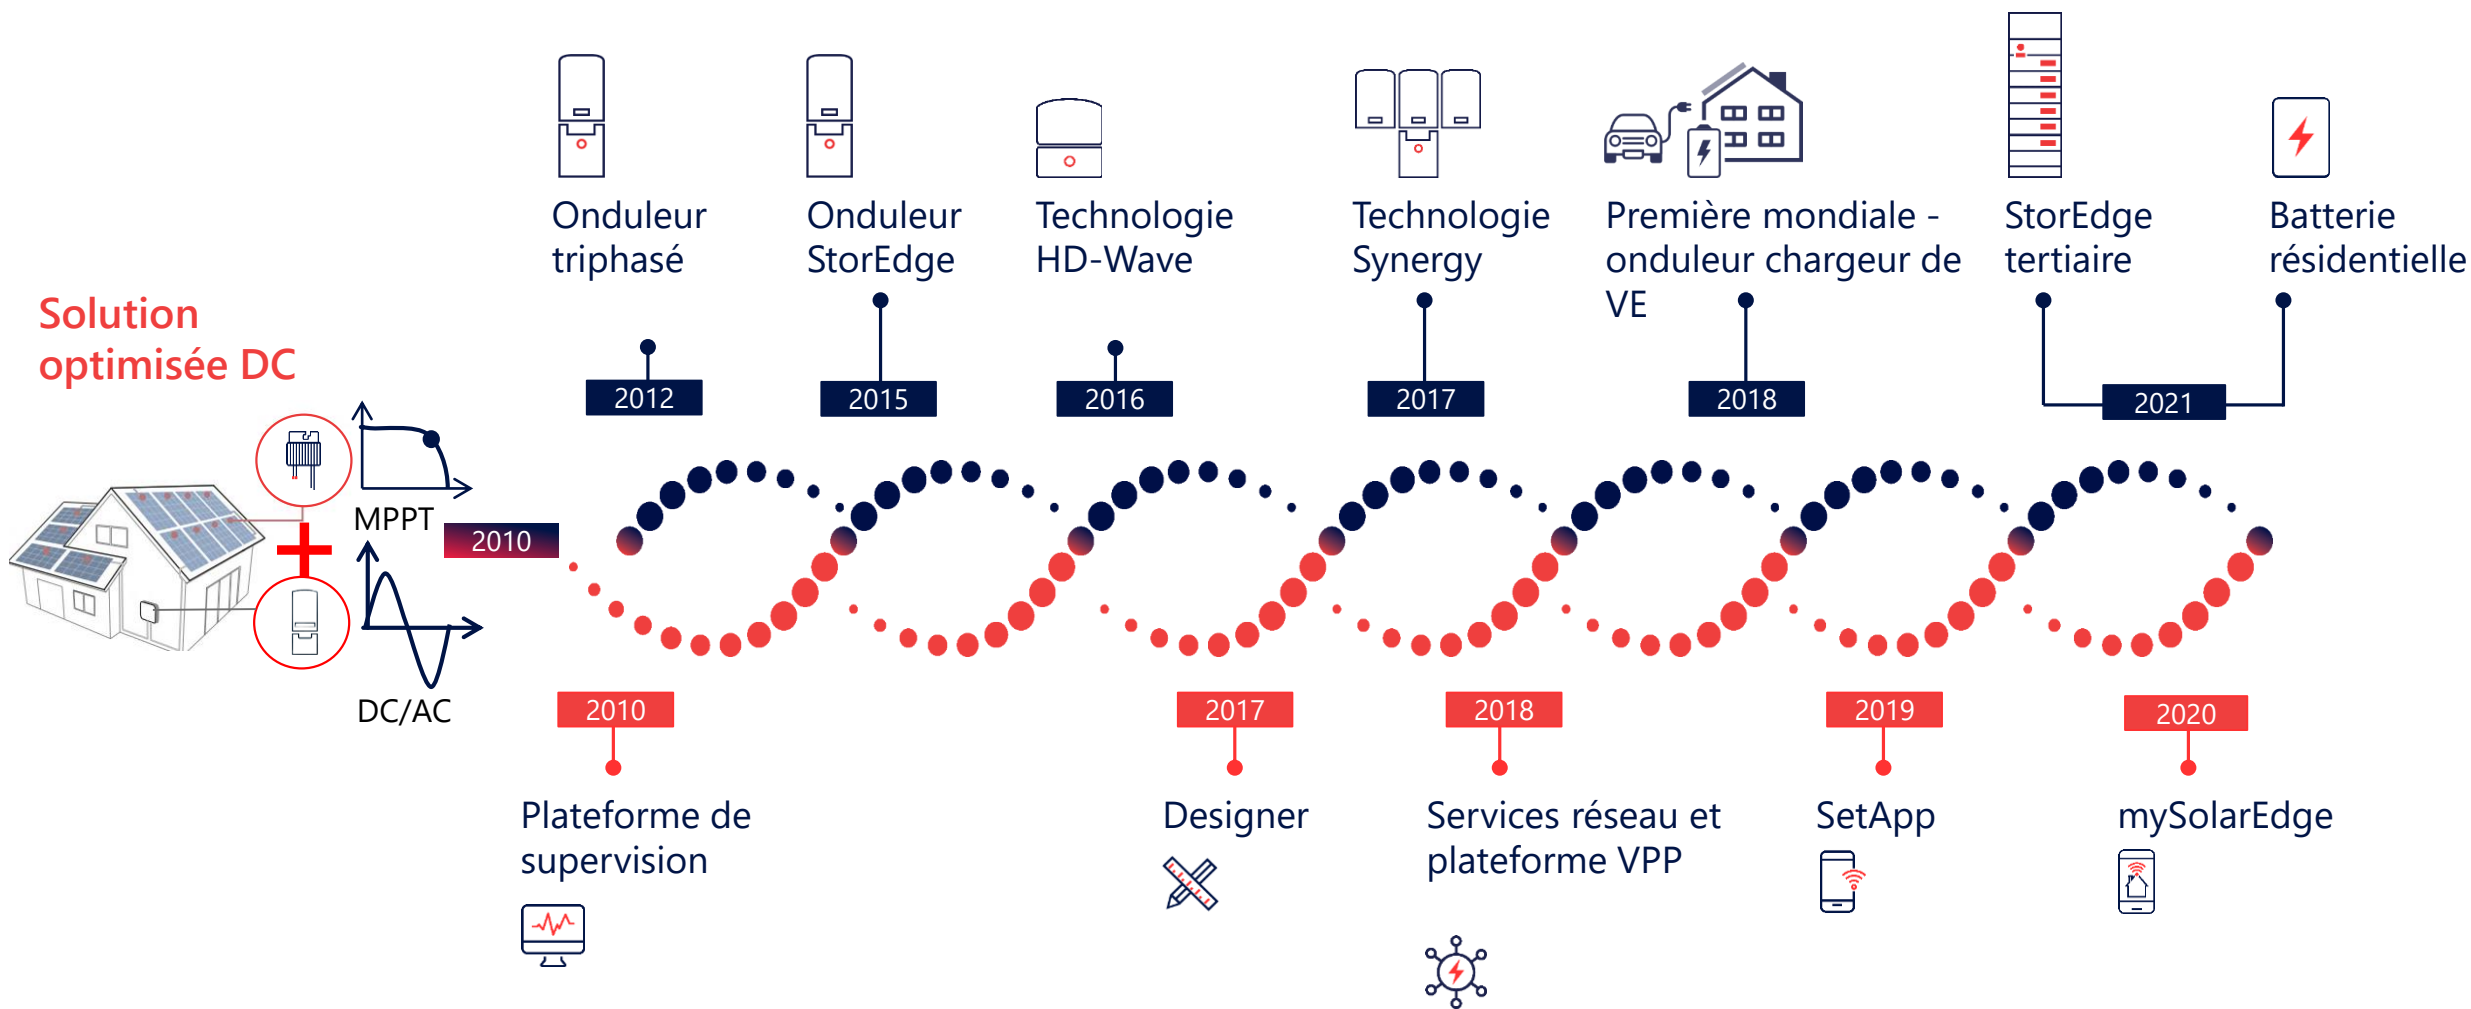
Onduleur triphasé

Onduleur StorEdge

Technologie HD-Wave

Technologie Synergy

Première mondiale - onduleur chargeur de VE

StorEdge tertiaire

Batterie résidentielle

Solution optimisée DC

2012

2015

2016

2017

2018

2021

MPPT

2010

DC/AC

2010

2017

2018

2019

2020

Plateforme de supervision

Designer

Services réseau et plateforme VPP

SetApp

mySolarEdge